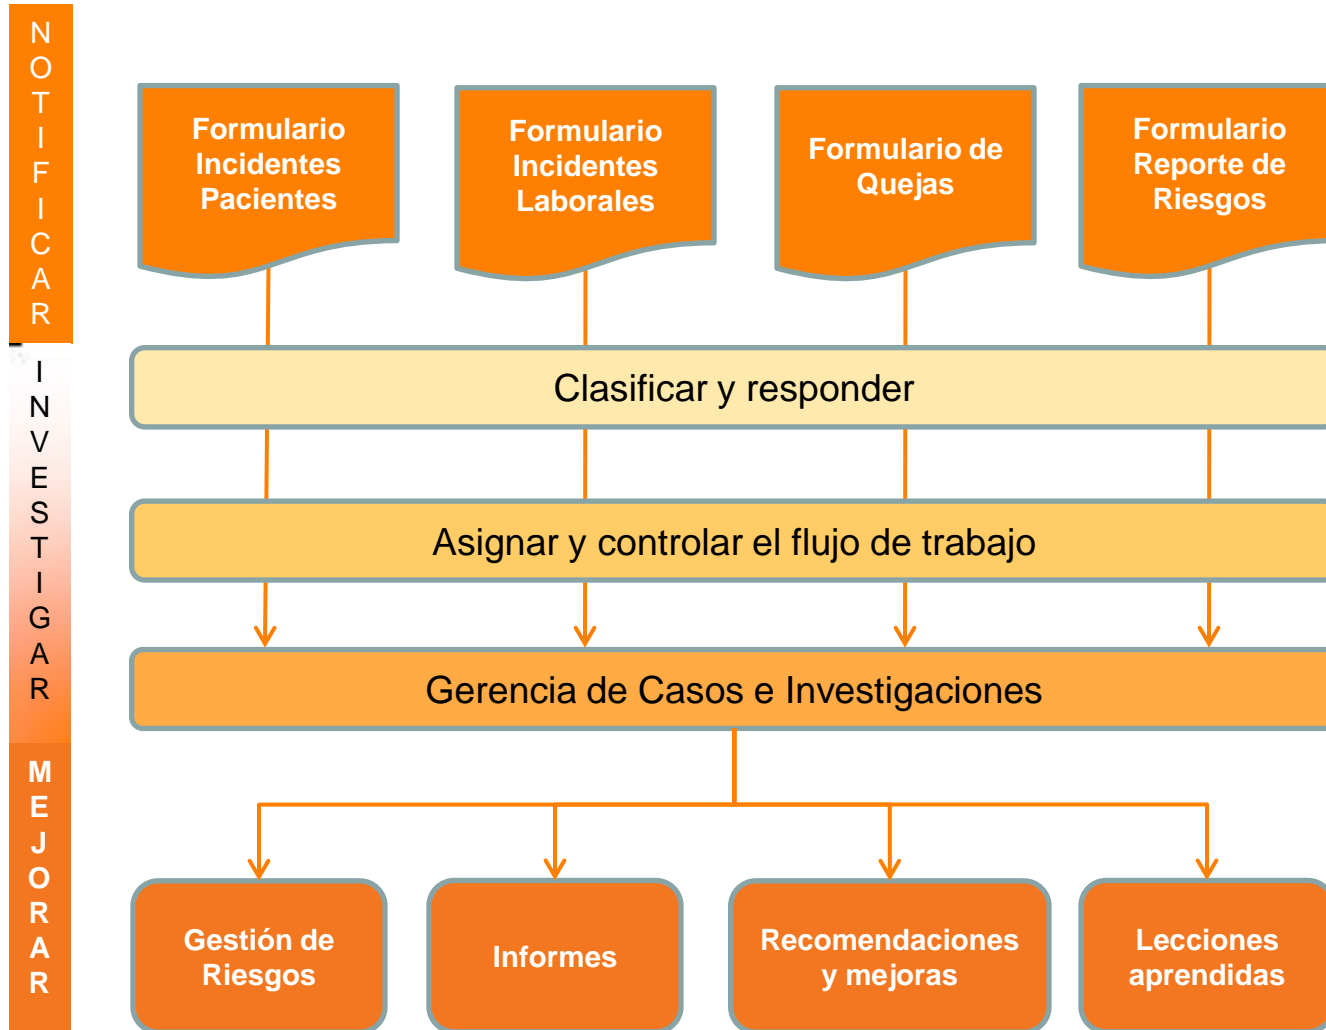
NOTIFICAR

INVESTIGAR

MEJORAR

Formulario Incidentes Pacientes

Formulario Incidentes Laborales

Formulario de Quejas

Formulario Reporte de Riesgos

Clasificar y responder

Asignar y controlar el flujo de trabajo

Gerencia de Casos e Investigaciones

Gestión de Riesgos

Informes

Recomendaciones y mejoras

Lecciones aprendidas